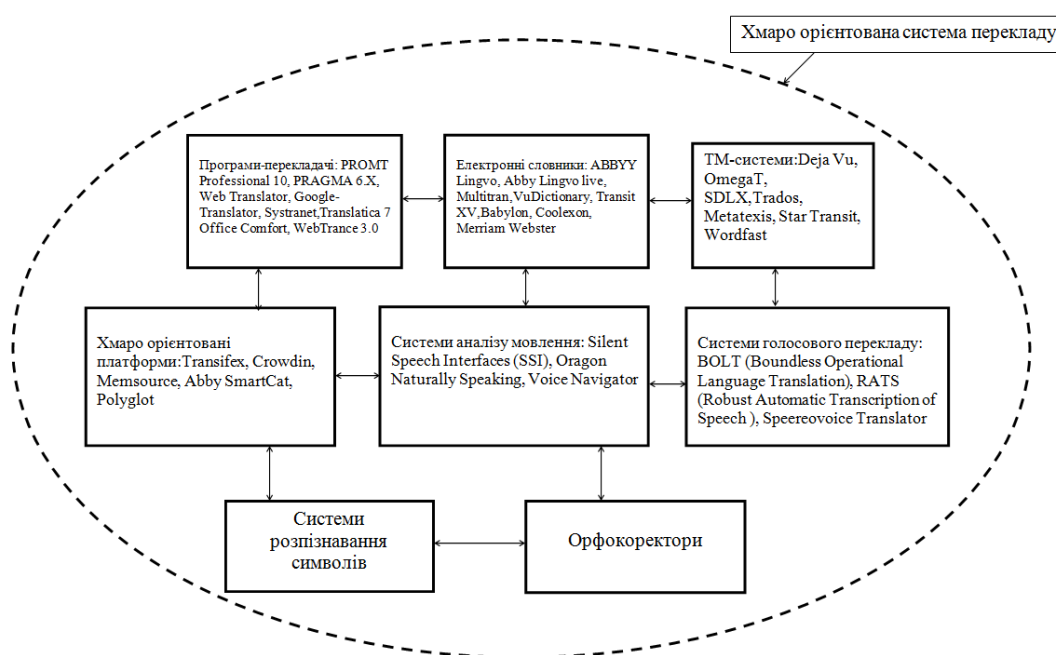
Хмаро орієнтована система перекладу

Програми-перекладачі: PROMT Professional 10, PRAGMA 6.X, Web Translator, Google-Translator, Systranet,Translatica 7 Office Comfort, WebTrance 3.0

Електронні словники: ABBYY Lingvo, Abby Lingvo live, Multitran,VuDictionary, Transit XV,Babylon, Coolexon, Merriam Webster

TM-системи:Deja Vu, OmegaT, SDLX,Trados, Metatexis, Star Transit, Wordfast

Хмаро орієнтовані платформи:Transifex, Crowdin, Memsource, Abby SmartCat, Polyglot

Системи аналізу мовлення: Silent Speech Interfaces (SSI), Oragon Naturally Speaking, Voice Navigator

Системи голосового перекладу: BOLT (Boundless Operational Language Translation), RATS (Robust Automatic Transcription of Speech ), Speereovoice Translator

Системи розпізнавання символів

Орфокоректори